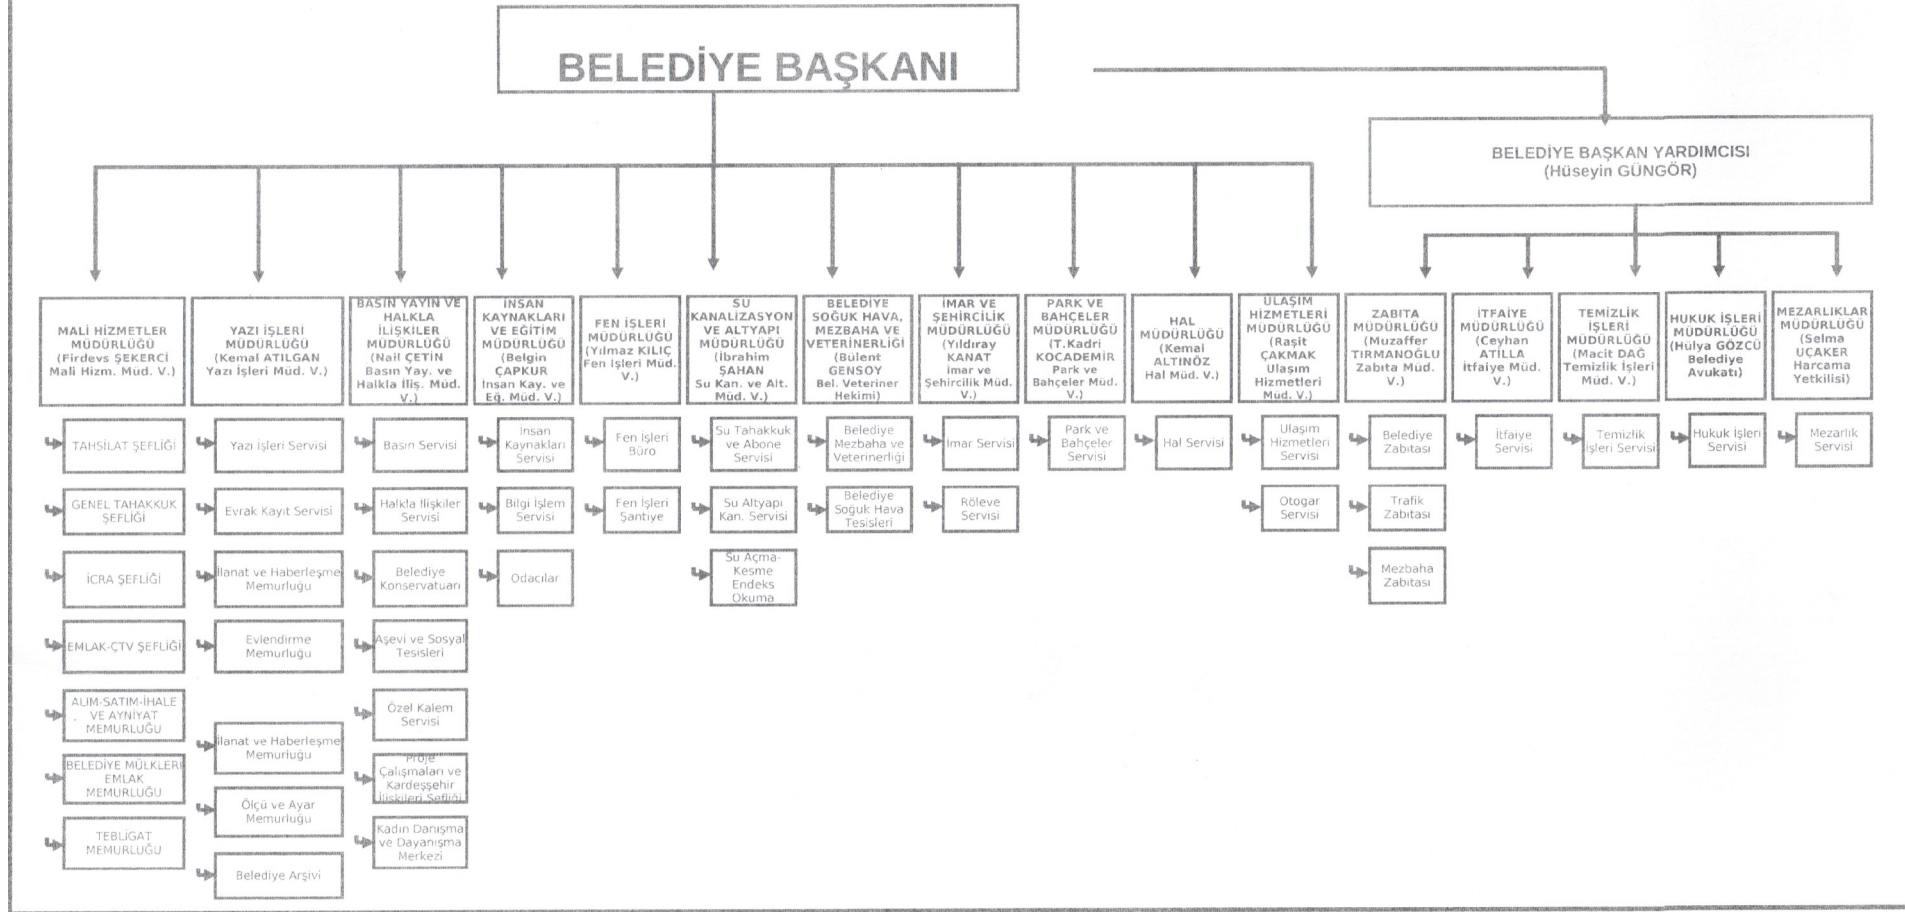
BELEDİYE BAŞKANI

BELEDİYE BAŞKAN YARDIMCISI (Hüseyin GÜNGÖR)

MALİ HİZMETLER MÜDÜRLÜĞÜ (Firdevs ŞEKERCİ Mali Hizm. Müd. V.)

TAHSİLAT ŞEFLİĞİ

GENEL TAHAKKUK ŞEFLİĞİ

İCRA ŞEFLİĞİ

EMLAK-ÇTV ŞEFLİĞİ

ALIM-SATIM-İHALE VE AYNİYAT MEMURLUĞU

BELEDİYE MÜLKLERİ EMLAK MEMURLUĞU

TEBLİGAT MEMURLUĞU

YAZI İŞLERİ MÜDÜRLÜĞÜ (Kemal ATILGAN Yazı İşleri Müd. V.)

Yazı İşleri Servisi

Evrak Kayıt Servisi

İlanat ve Haberleşme Memurluğu

Evlendirme Memurluğu

İlanat ve Haberleşme Memurluğu

Ölçü ve Ayar Memurluğu

Belediye Arşivi

BASIN YAYIN VE HALKLA İLİŞKİLER MÜDÜRLÜĞÜ (Nail ÇETİN Basın Yay. ve Halkla İliş. Müd. V.)

Basın Servisi

Halkla İlişkiler Servisi

Belediye Konservatuarı

Aşevi ve Sosyal Tesisleri

Özel Kalem Servisi

Proje Çalışmaları ve Kardeşşehir İlişkileri Şefliği

Kadın Danışma ve Dayanışma Merkezi

İNSAN KAYNAKLARI VE EĞİTİM MÜDÜRLÜĞÜ (Belgin ÇAPKUR İnsan Kay. ve Eğ. Müd. V.)

İnsan Kaynakları Servisi

Bilgi İşlem Servisi

Odacılar

FEN İŞLERİ MÜDÜRLÜĞÜ (Yılmaz KILIÇ Fen İşleri Müd. V.)

Fen İşleri Büro

Fen İşleri Şantiye

SU KANALİZASYON VE ALTYAPI MÜDÜRLÜĞÜ (İbrahim ŞAHAN Su Kan. ve Alt. Müd. V.)

Su Tahakkuk ve Abone Servisi

Su Altyapı Kan. Servisi

Su Açma-Kesme Endeks Okuma

BELEDİYE SOĞUK HAVA, MEZBAHA VE VETERİNERLİĞİ (Bülent GENSOY Bel. Veteriner Hekimi)

Belediye Mezbaha ve Veterinerliği

Belediye Soğuk Hava Tesisleri

İMAR VE ŞEHİRCİLİK MÜDÜRLÜĞÜ (Yıldıray KANAT İmar ve Şehircilik Müd. V.)

İmar Servisi

Röleve Servisi

PARK VE BAHÇELER MÜDÜRLÜĞÜ (T.Kadri KOCADEMİR Park ve Bahçeler Müd. V.)

Park ve Bahçeler Servisi

HAL MÜDÜRLÜĞÜ (Kemal ALTINÖZ Hal Müd. V.)

Hal Servisi

ULAŞIM HİZMETLERİ MÜDÜRLÜĞÜ (Raşit ÇAKMAK Ulaşım Hizmetleri Müd. V.)

Ulaşım Hizmetleri Servisi

Otogar Servisi

ZABITA MÜDÜRLÜĞÜ (Muzaffer TIRMANOĞLU Zabıta Müd. V.)

Belediye Zabıtası

Trafik Zabıtası

Mezbaha Zabıtası

İTFAİYE MÜDÜRLÜĞÜ (Ceyhan ATILLA İtfaiye Müd. V.)

İtfaiye Servisi

TEMİZLİK İŞLERİ MÜDÜRLÜĞÜ (Macit DAĞ Temizlik İşleri Müd. V.)

Temizlik İşleri Servisi

HUKUK İŞLERİ MÜDÜRLÜĞÜ (Hülya GÖZCÜ Belediye Avukatı)

Hukuk İşleri Servisi

MEZARLIKLAR MÜDÜRLÜĞÜ (Selma UÇAKER Harcama Yetkilisi)

Mezarlık Servisi